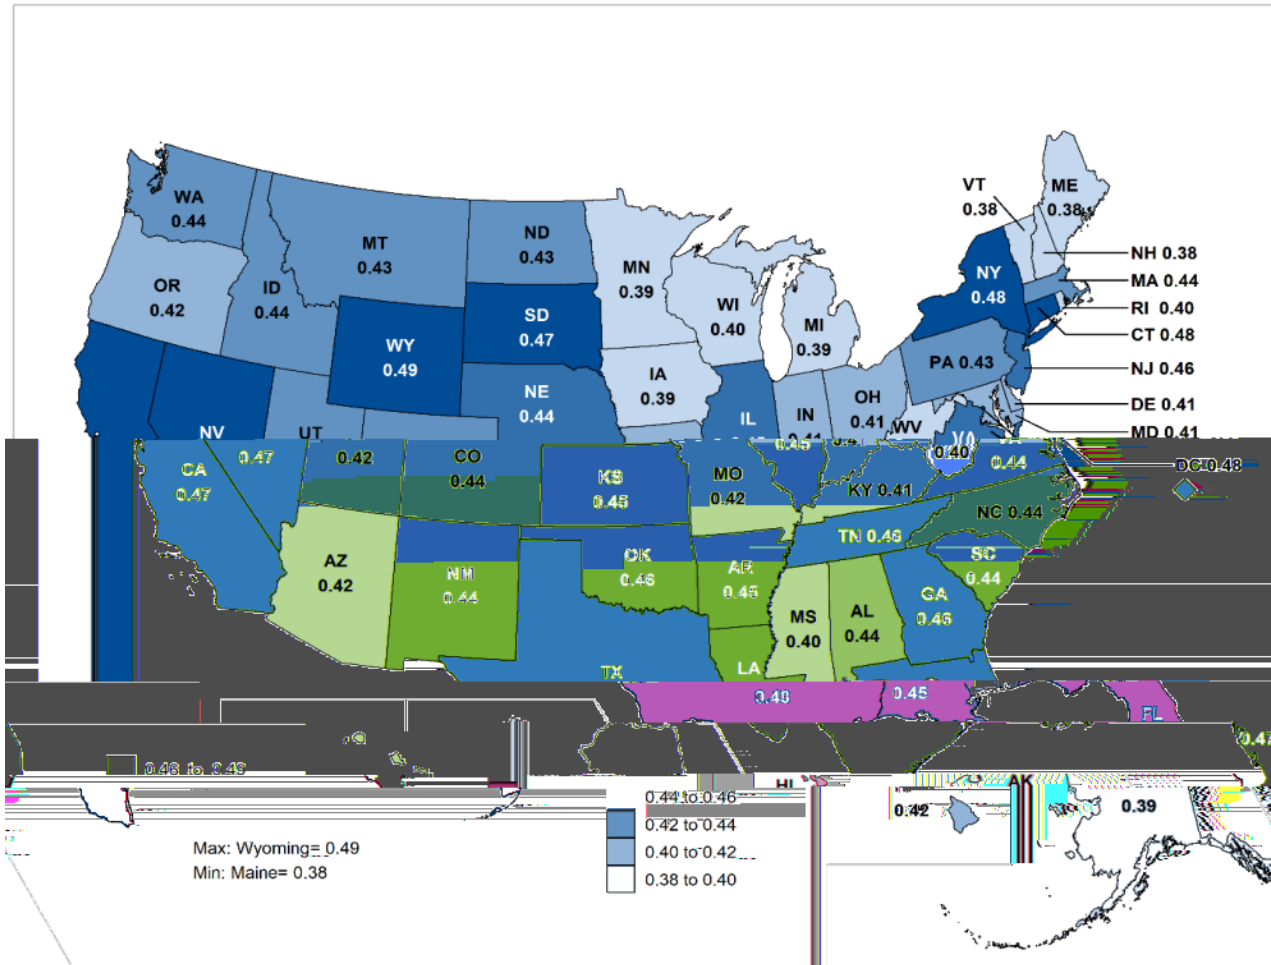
WA
0.44

OR
0.42

ID
0.44

MT
0.43

ND
0.43

MN
0.39

WY
0.49

SD
0.47

WI
0.40

MI
0.39

VT
0.38

ME
0.38

NH 0.38

NY
0.48

MA 0.44

RI 0.40

CT 0.48

NJ 0.46

PA 0.43

IA
0.39

NE
0.44

OH
0.41

DE 0.41

MD 0.41

NV

UT

IL

IN

WV

CA
0.47

0.47

0.42

CO
0.44

KS
0.45

MO
0.42

KY 0.41

VA
0.40

0.44

DC 0.48

NC 0.44

TN 0.46

AZ
0.42

NM
0.44

OK
0.46

AR
0.45

SC
0.44

MS
0.40

AL
0.44

GA
0.46

TX

LA

0.48

0.45

FL

0.47

0.48 to 0.49

HI

AK

0.44 to 0.46

0.42 to 0.44

0.40 to 0.42

0.38 to 0.40

0.42

0.39

Max: Wyoming= 0.49
Min: Maine= 0.38